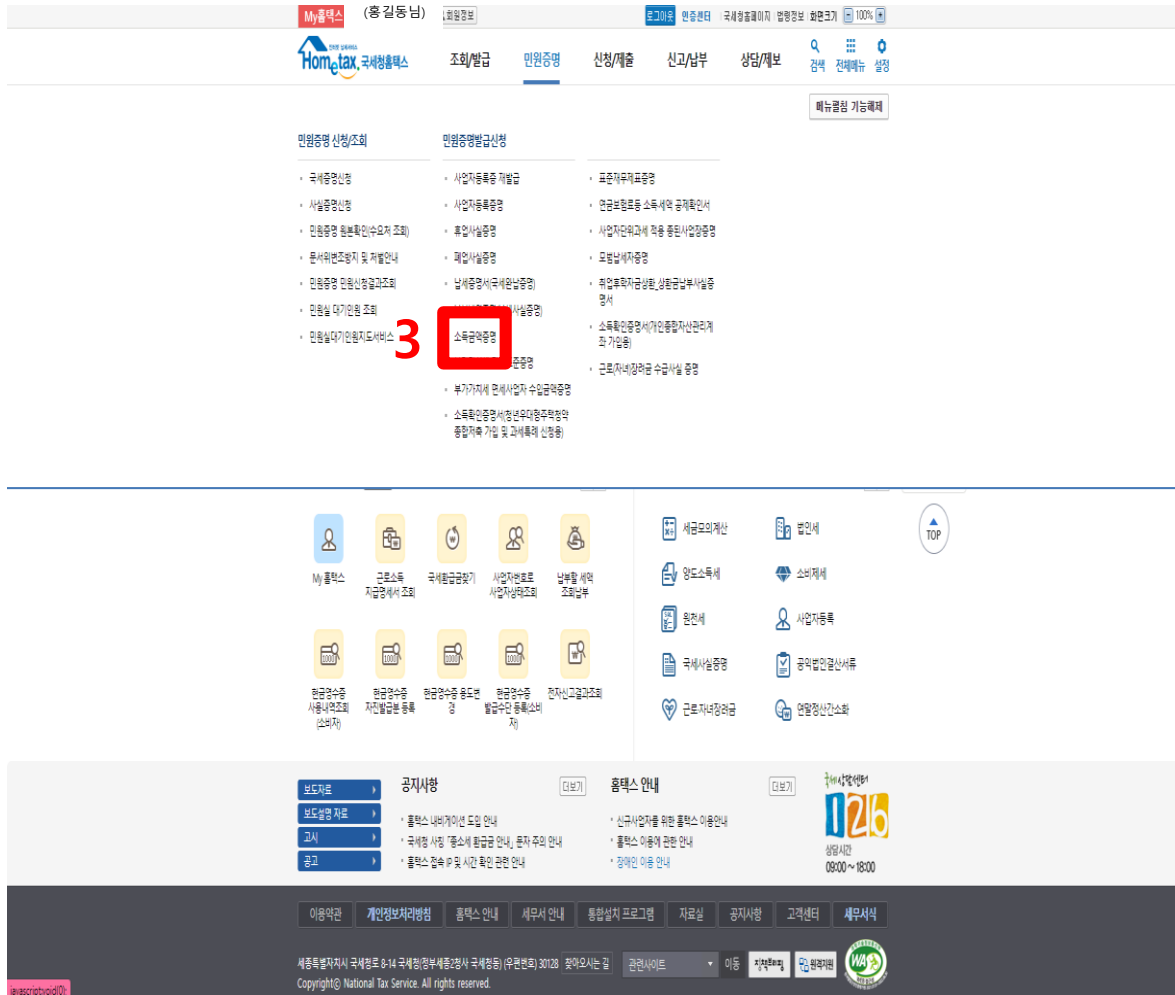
My홈택스 (홍길동님) 회원정보 로그아웃 인증센터 국세청홈페이지 법령정보 화면크기 100%

Hometax, 국세청홈택스 조회/발급 민원증명 신청/제출 신고/납부 상담/제보 검색 전체메뉴 설정

메뉴클릭 기능해제

민원증명 신청/조회
국세증명신청
사실증명신청
민원증명 원본확인(수요처 조회)
문서위변조방지 및 처벌안내
민원증명 민원신청결과조회
민원실 대기인원 조회
민원실대기인원지도서비스

민원증명발급신청
사업자등록증 재발급
사업자등록증명
휴업사실증명
폐업사실증명
납세증명서(국세완납증명)
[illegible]
소득금액증명
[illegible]준증명
부가가치세 면세사업자 수입금액증명
소득확인증명서(청년우대형주택청약종합저축 가입 및 과세특례 신청용)

표준재무제표증명
연금보험료등 소득·세액 공제확인서
사업자단위과세 적용 종된사업장증명
모범납세자증명
취업후학자금상환_상환금납부사실증명서
소득확인증명서(개인종합자산관리계좌 가입용)
근로(자녀)장려금 수급사실 증명

3

My 홈택스
근로소득 지급명세서 조회
국세환급금찾기
사업자번호로 사업자상태조회
납부할 세액 조회납부
현금영수증 사용내역조회(소비자)
현금영수증 자진발급분 등록
현금영수증 용도변경
현금영수증 발급수단 등록(소비자)
전자신고결과조회

세금모의계산
법인세
양도소득세
소비제세
원천세
사업자등록
국세사실증명
공익법인결산서류
근로자녀장려금
연말정산간소화

TOP

보도자료
보도설명 자료
고시
공고
공지사항 더보기
홈택스 내비게이션 도입 안내
국세청 사칭 "종소세 환급금 안내" 문자 주의 안내
홈택스 접속 IP 및 시간 확인 관련 안내
홈택스 안내 더보기
신규사업자를 위한 홈택스 이용안내
홈택스 이용에 관한 안내
장애인 이용 안내
국세상담센터 126 상담시간 09:00 ~ 18:00

이용약관 개인정보처리방침 홈택스 안내 세무서 안내 통합설치 프로그램 자료실 공지사항 고객센터 세무서식

세종특별자치시 국세청로 8-14 국세청(정부세종2청사 국세청동) (우편번호) 30128 찾아오시는 길 관련사이트 이동
Copyright© National Tax Service. All rights reserved.
javascript:void(0);